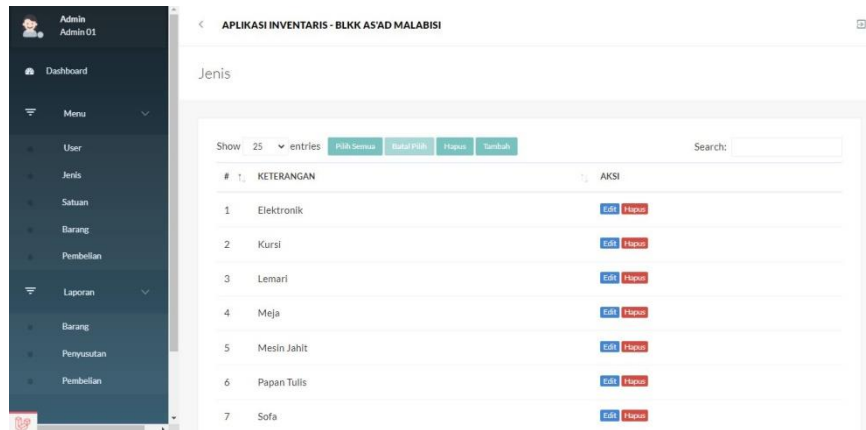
Admin
Admin 01

Dashboard

Menu

User
Jenis
Satuan
Barang
Pembelian

Laporan

Barang
Penyusutan
Pembelian

APLIKASI INVENTARIS - BLKK AS'AD MALABISI

Jenis

Show 25 entries Pilih Semua Batal Pilih Hapus Tambah

Search:

| # | KETERANGAN | AKSI |
|---|---|---|
| 1 | Elektronik | Edit Hapus |
| 2 | Kursi | Edit Hapus |
| 3 | Lemari | Edit Hapus |
| 4 | Meja | Edit Hapus |
| 5 | Mesin Jahit | Edit Hapus |
| 6 | Papan Tulis | Edit Hapus |
| 7 | Sofa | Edit Hapus |